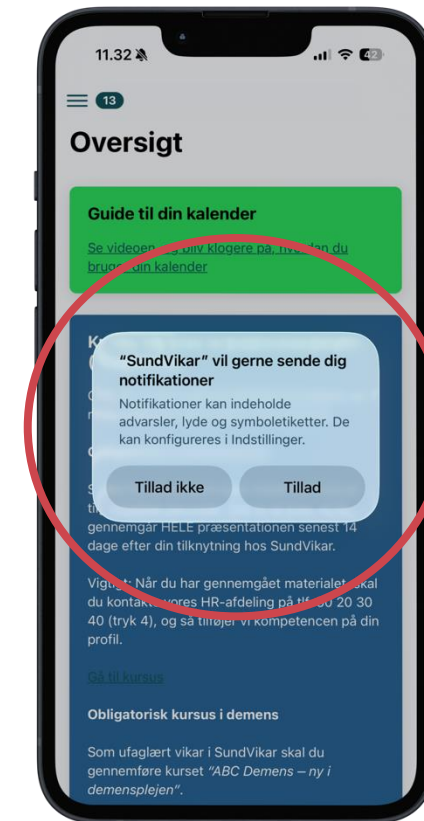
11.32

42

13

Oversigt

Guide til din kalender

Se videoen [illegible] bliv klogere på, hvordan du bruge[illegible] din kalender

"SundVikar" vil gerne sende dig notifikationer

Notifikationer kan indeholde advarsler, lyde og symboletiketter. De kan konfigureres i Indstillinger.

Tillad ikke

Tillad

gennemgår HELE præsentationen senest 14 dage efter din tilknytning hos SundVikar.

Vigtigt: Når du har gennemgået materialet, skal du kontakte vores HR-afdeling på tlf. 30 20 30 40 (tryk 4), og så tilføjer vi kompetencen på din profil.

Gå til kursus

Obligatorisk kursus i demens

Som ufaglært vikar i SundVikar skal du gennemføre kurset "ABC Demens – ny i demensplejen".